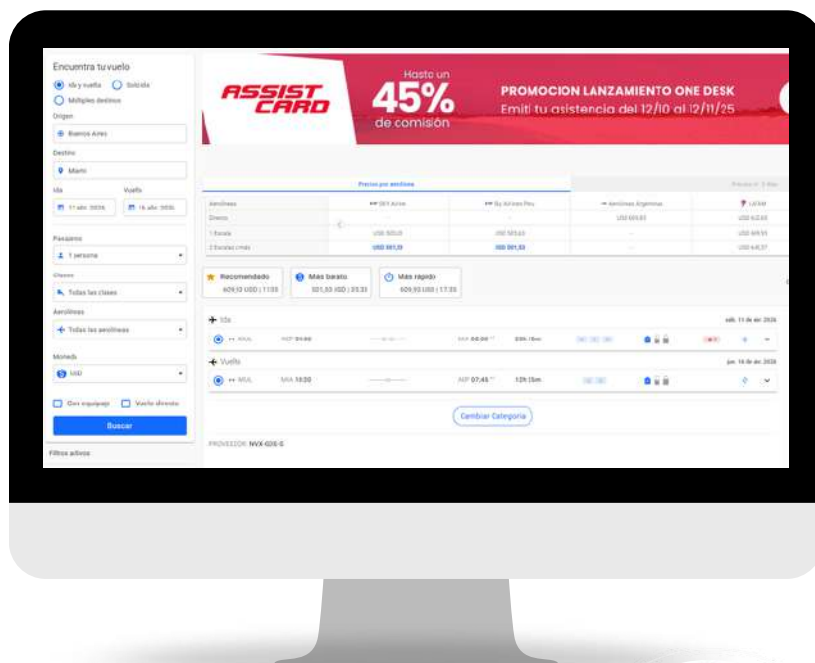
Encuentra tu vuelo

Ida y vuelta Solo ida

Múltiples destinos

Origen

Buenos Aires

Destino

Miami

Ida Vuelta

11 abr. 2026 16 abr. 2026

Pasajeros

1 persona

Clases

Todas las clases

Aerolíneas

Todas las aerolíneas

Moneda

USD

Con equipaje Vuelo directo

Buscar

Filtros activos

ASSIST CARD

Hasta un 45% de comisión

PROMOCION LANZAMIENTO ONE DESK

Emití tu asistencia del 12/10 al 12/11/25

Precios por aerolínea

| Aerolíneas | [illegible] | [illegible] | Aerolíneas Argentinas | LATAM |
|---|---|---|---|---|
| Directo | - | - | USD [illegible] | USD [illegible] |
| 1 Escala | USD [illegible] | USD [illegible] | - | USD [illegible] |
| 2 Escalas o más | USD 501,33 | USD 501,33 | - | USD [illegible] |

Recomendado 609,13 USD | 11:35

Más barato 501,33 USD | 35:31

Más rapido 609,93 USD | 17:35

Ida

sáb. 11 de abr. 2026

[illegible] 01:00 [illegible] 00:00 23h 15m

Vuelta

jue. 16 de abr. 2026

MIA 18:30 AEP 07:45 12h 15m

Cambiar Categoria

PROVEEDOR: NVX-026-S